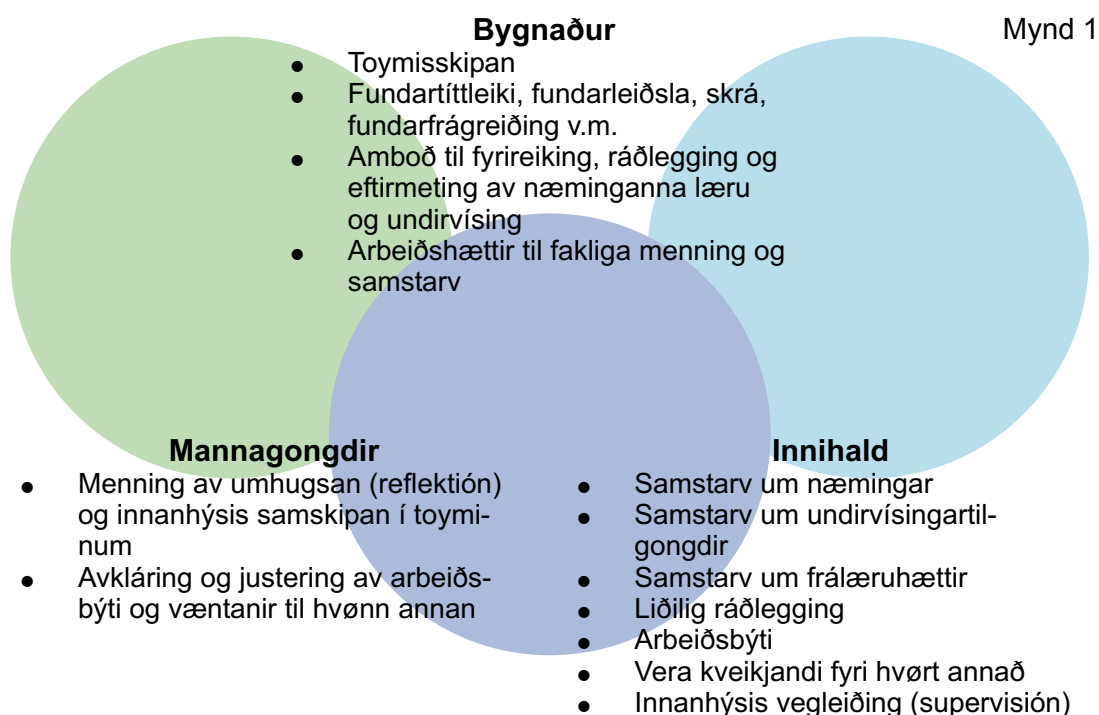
Bygnaður

Mynd 1

- Toymisskipan
- Fundartíttleiki, fundarleiðsla, skrá, fundarfrágreiðing v.m.
- Amboð til fyrireiking, ráðlegging og eftirmeting av næminganna læru og undirvísing
- Arbeiðshættir til fakliga menning og samstarv

Mannagongdir

- Menning av umhugsan (reflektión) og innanhýsis samskipan í toyminum
- Avkláring og justering av arbeiðsbýti og væntanir til hvønn annan

Innihald

- Samstarv um næmingar
- Samstarv um undirvísingartilgongdir
- Samstarv um frálæruhættir
- Liðilig ráðlegging
- Arbeiðsbýti
- Vera kveikjandi fyri hvørt annað
- Innanhýsis vegleiðing (supervisión)